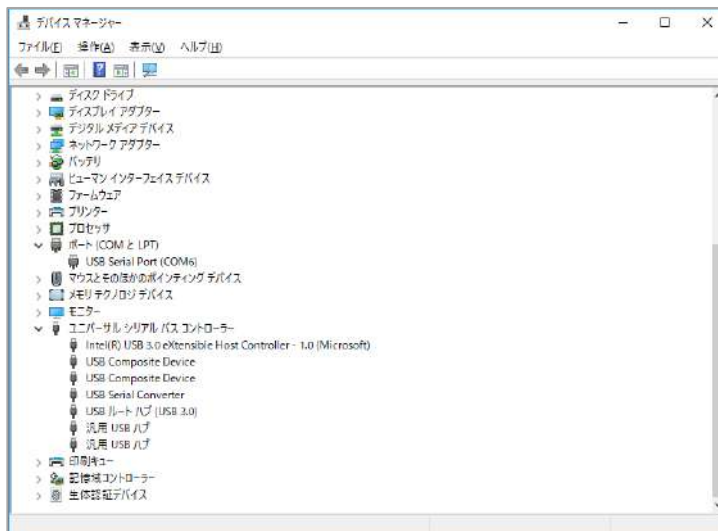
デバイス マネージャー

ファイル(F) 操作(A) 表示(V) ヘルプ(H)

ディスク ドライブ
ディスプレイ アダプター
デジタル メディア デバイス
ネットワーク アダプター
バッテリ
ヒューマン インターフェイス デバイス
ファームウェア
プリンター
プロセッサ
ポート (COM と LPT)
USB Serial Port (COM6)
マウスとそのほかのポインティング デバイス
メモリ テクノロジ デバイス
モニター
ユニバーサル シリアル バス コントローラー
Intel(R) USB 3.0 eXtensible Host Controller - 1.0 (Microsoft)
USB Composite Device
USB Composite Device
USB Serial Converter
USB ルート ハブ (USB 3.0)
汎用 USB ハブ
汎用 USB ハブ
印刷キュー
記憶域コントローラー
生体認証デバイス